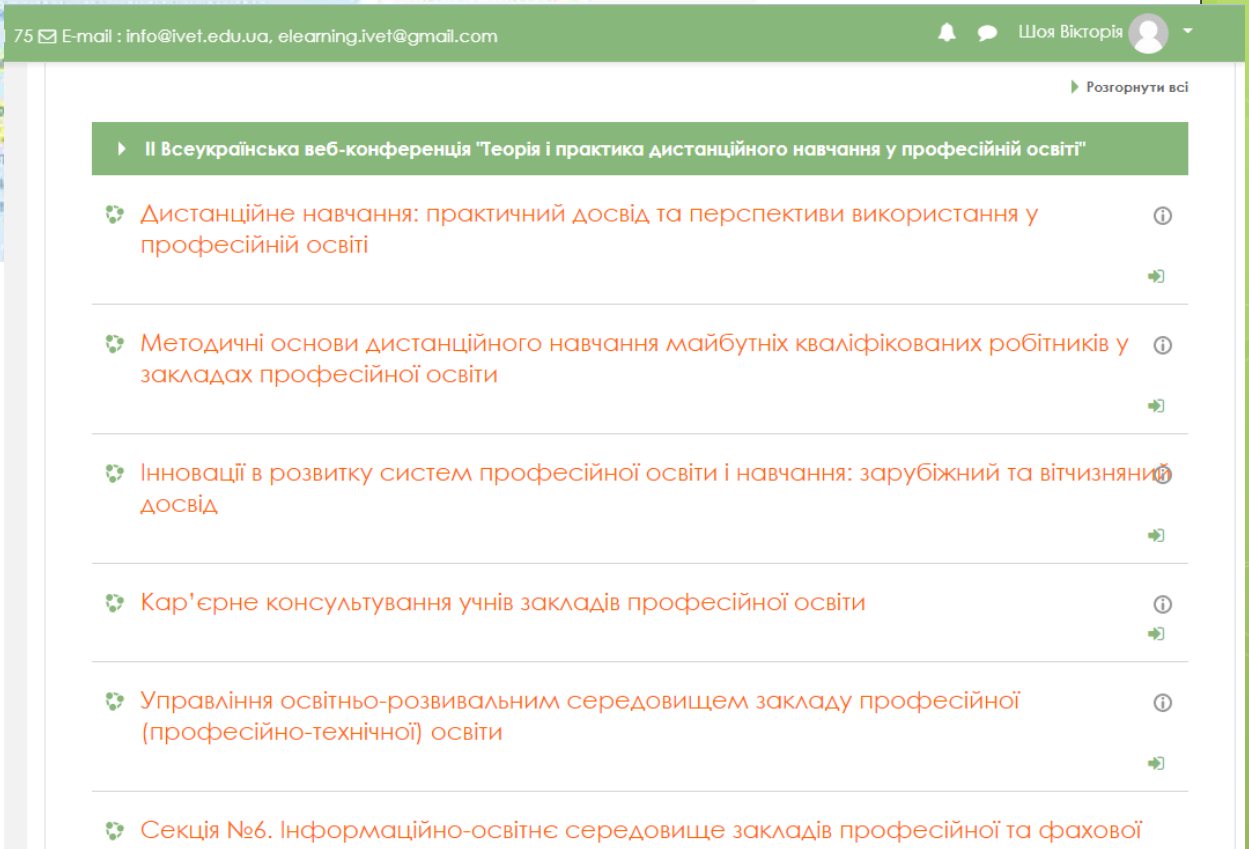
75 E-mail : info@ivet.edu.ua, elearning.ivet@gmail.com

Шоя Вікторія

Розгорнути всі

ІІ Всеукраїнська веб-конференція "Теорія і практика дистанційного навчання у професійній освіті"

Дистанційне навчання: практичний досвід та перспективи використання у професійній освіті

Методичні основи дистанційного навчання майбутніх кваліфікованих робітників у закладах професійної освіти

Інновації в розвитку систем професійної освіти і навчання: зарубіжний та вітчизняний досвід

Кар’єрне консультування учнів закладів професійної освіти

Управління освітньо-розвивальним середовищем закладу професійної (професійно-технічної) освіти

Секція №6. Інформаційно-освітнє середовище закладів професійної та фахової